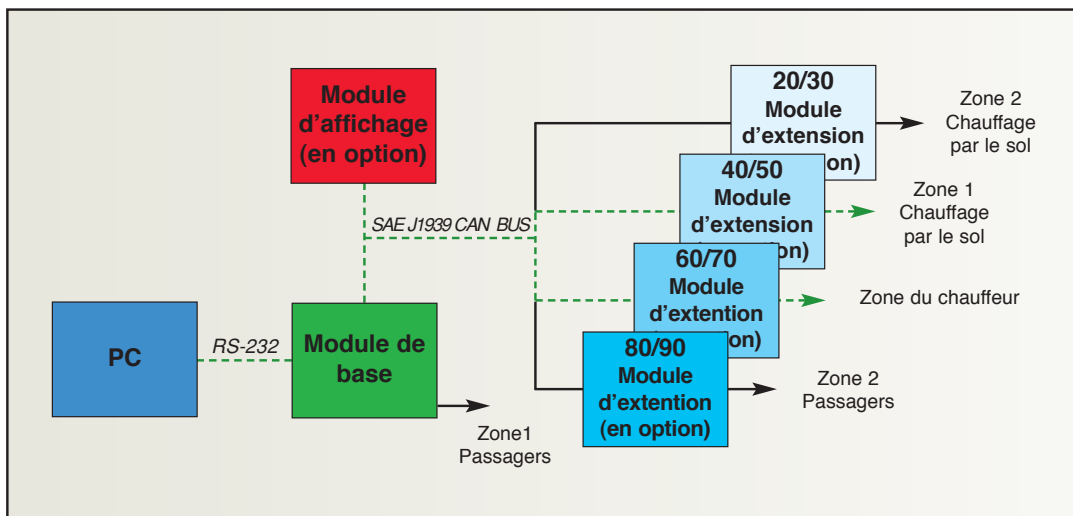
Module d'affichage (en option)

SAE J1939 CAN BUS

PC

RS-232

Module de base

Zone1 Passagers

20/30 Module d'extension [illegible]n)

Zone 2 Chauffage par le sol

40/50 Module d'extension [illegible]n)

Zone 1 Chauffage par le sol

60/70 Module d'extention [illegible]n)

Zone du chauffeur

80/90 Module d'extention (en option)

Zone 2 Passagers